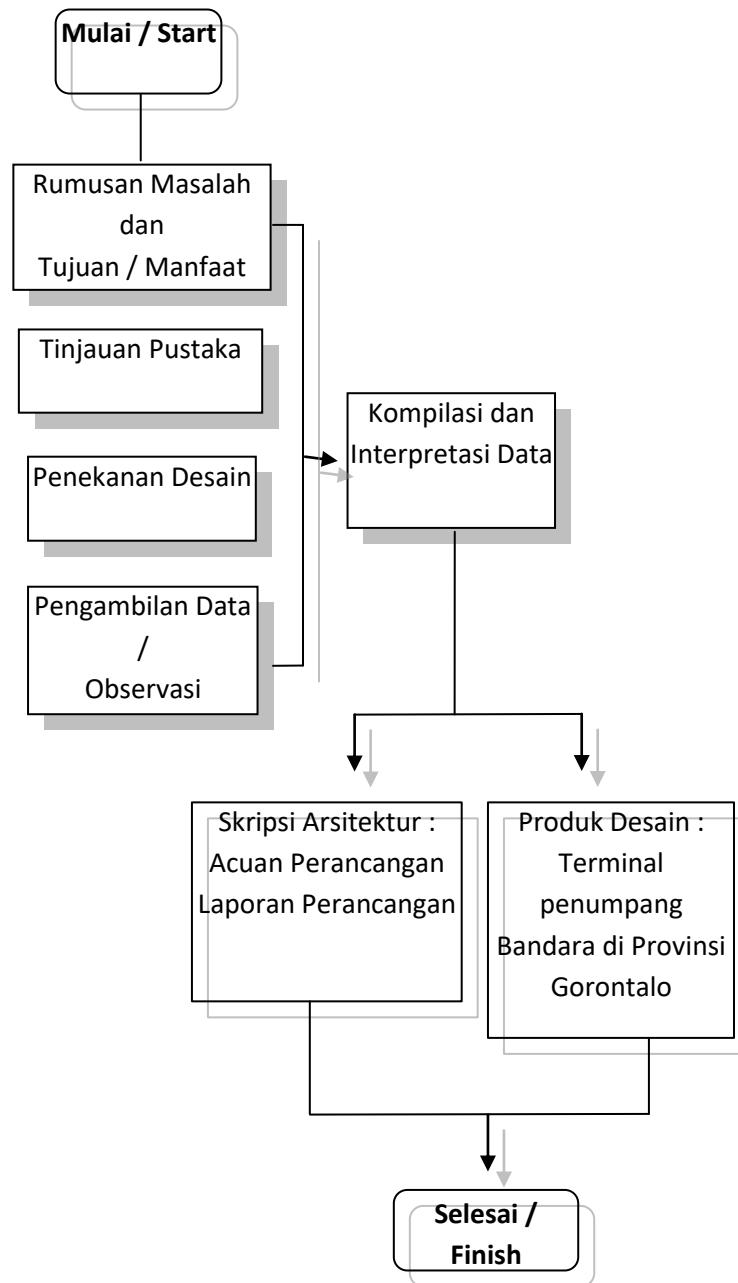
**Mulai / Start**

Rumusan Masalah dan Tujuan / Manfaat

Tinjauan Pustaka

Penekanan Desain

Pengambilan Data / Observasi

Kompilasi dan Interpretasi Data

Skripsi Arsitektur : Acuan Perancangan Laporan Perancangan

Produk Desain : Terminal penumpang Bandara di Provinsi Gorontalo

**Selesai / Finish**